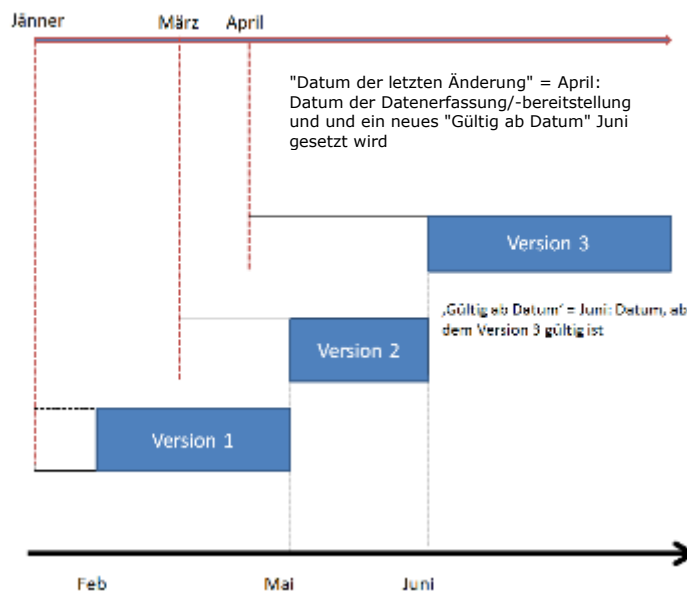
Jänner

März

April

"Datum der letzten Änderung" = April: Datum der Datenerfassung/-bereitstellung und und ein neues "Gültig ab Datum" Juni gesetzt wird

Version 3

‚Gültig ab Datum' = Juni: Datum, ab dem Version 3 gültig ist

Version 2

Version 1

Feb

Mai

Juni